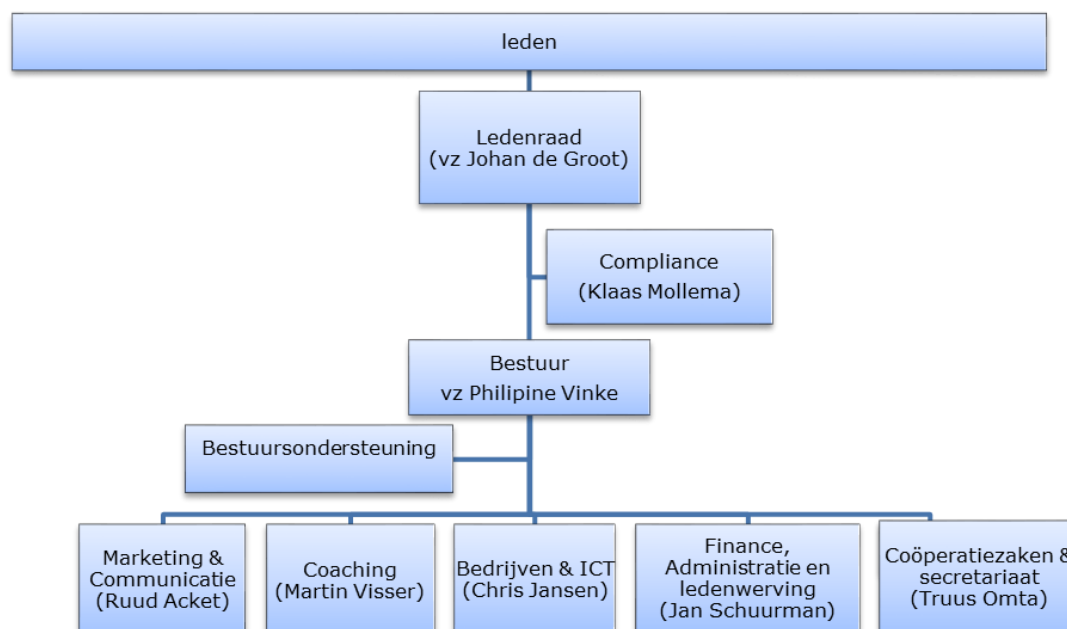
leden

Ledenraad
(vz Johan de Groot)

Compliance
(Klaas Mollema)

Bestuur
vz Philipine Vinke

Bestuursondersteuning

Marketing & Communicatie
(Ruud Acket)

Coaching
(Martin Visser)

Bedrijven & ICT
(Chris Jansen)

Finance, Administratie en ledenwerving
(Jan Schuurman)

Coöperatiezaken & secretariaat
(Truus Omta)